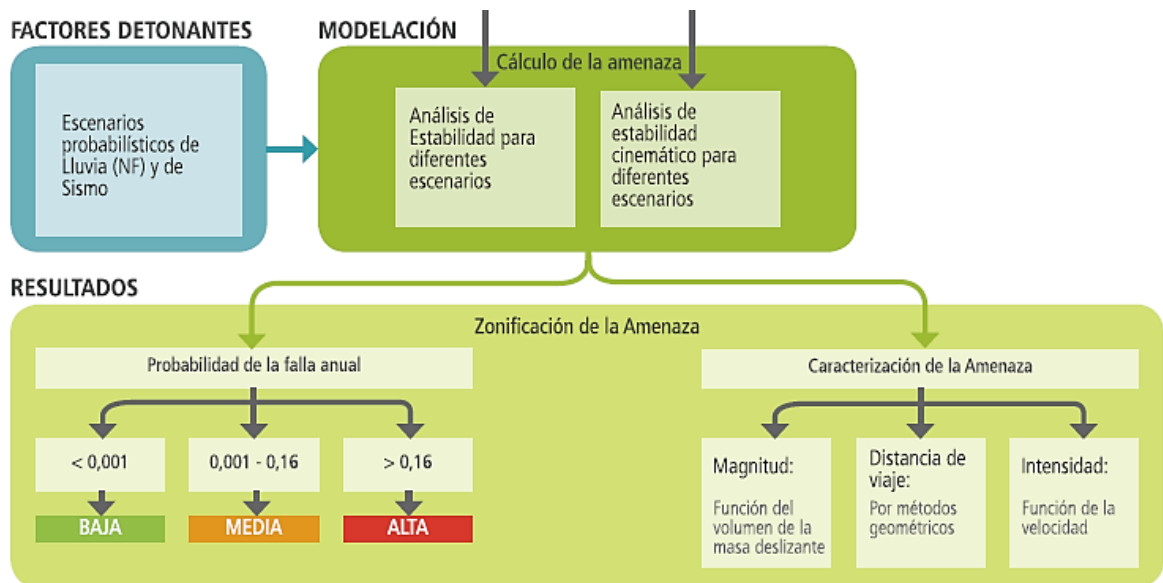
FACTORES DETONANTES

Escenarios probabilísticos de Lluvia (NF) y de Sismo

MODELACIÓN

Cálculo de la amenaza

Análisis de Estabilidad para diferentes escenarios

Análisis de estabilidad cinemático para diferentes escenarios

RESULTADOS

Zonificación de la Amenaza

Probabilidad de la falla anual

< 0,001

0,001 - 0,16

> 0,16

BAJA

MEDIA

ALTA

Caracterización de la Amenaza

Magnitud:

Función del volumen de la masa deslizante

Distancia de viaje:

Por métodos geométricos

Intensidad:

Función de la velocidad